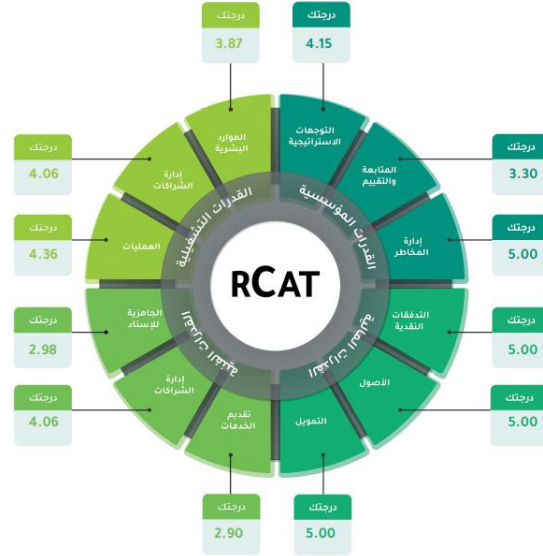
درجتك
3.87

درجتك
4.15

الموارد البشرية

التوجهات الاستراتيجية

درجتك
4.06

إدارة الشراكات

درجتك
3.30

المتابعة والتقييم

القدرات التشغيلية

القدرات المؤسسية

درجتك
4.36

العمليات

إدارة المخاطر

درجتك
5.00

RCAT

درجتك
2.98

الجاهزية للإسناد

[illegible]

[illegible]

التدفقات النقدية

درجتك
5.00

درجتك
4.06

إدارة الشراكات

الأصول

درجتك
5.00

تقديم الخدمات

التمويل

درجتك
2.90

درجتك
5.00